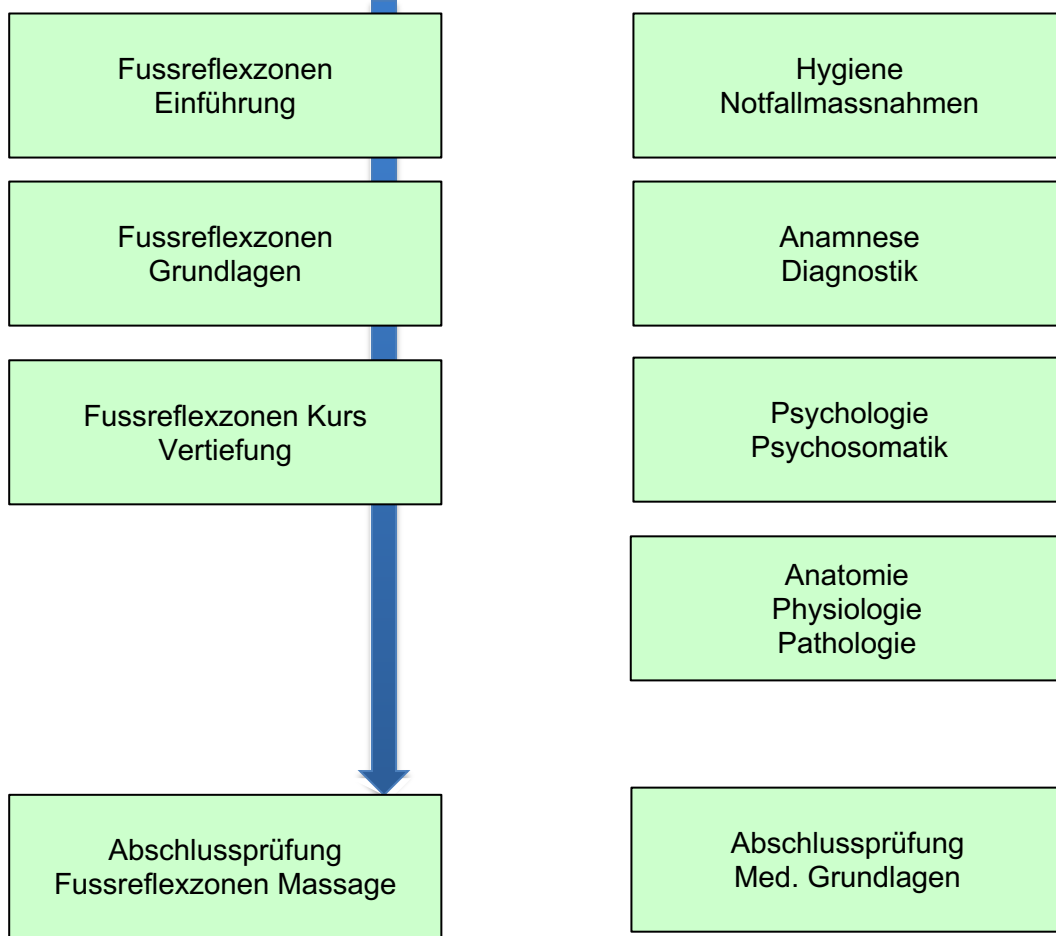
Fussreflexzonen
Einführung

Hygiene
Notfallmassnahmen

Fussreflexzonen
Grundlagen

Anamnese
Diagnostik

Fussreflexzonen Kurs
Vertiefung

Psychologie
Psychosomatik

Anatomie
Physiologie
Pathologie

Abschlussprüfung
Fussreflexzonen Massage

Abschlussprüfung
Med. Grundlagen